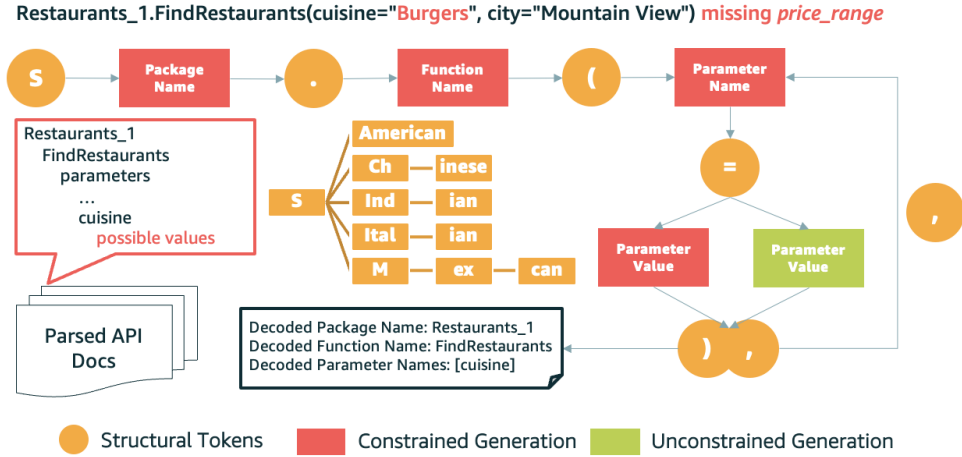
Restaurants_1.FindRestaurants(cuisine="Burgers", city="Mountain View") missing price_range

S

Package Name

.

Function Name

(

Parameter Name

=

Parameter Value

Parameter Value

)

,

,

Restaurants_1
FindRestaurants
parameters
...
cuisine
possible values

S

American

Ch inese

Ind ian

Ital ian

M ex can

Parsed API Docs

Decoded Package Name: Restaurants_1
Decoded Function Name: FindRestaurants
Decoded Parameter Names: [cuisine]

Structural Tokens Constrained Generation Unconstrained Generation